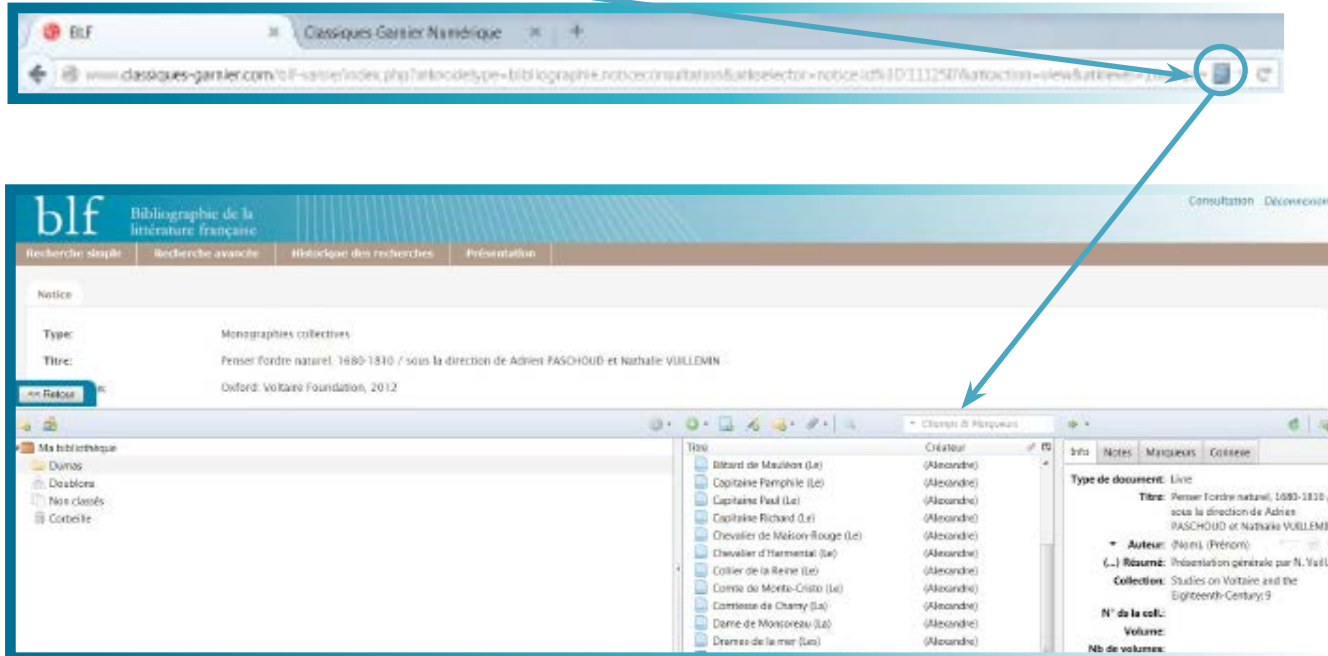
BLF | Classiques Garnier Numérique

www.classiques-garnier.com/blf-serie/index.php?aliocodetype=bibliographie.noticeconsultation&aliselector=noticeid%3D111250&alioaction=viewSubmit=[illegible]

blf Bibliographie de la littérature française

Consultation Déconnexion

Recherche simple | Recherche avancée | Historique des recherches | Présentation

Notice

Type: Monographies collectives

Titre: Penser l'ordre naturel, 1680-1810 / sous la direction de Adrien PASCHOUD et Nathalie VUILLEMIN

<< Reload

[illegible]: Oxford: Voltaire Foundation, 2012

Champs & Marqueurs

Ma bibliothèque
Dumas
Doublons
Non classés
Corbeille

| Titre | Créateur |
|---|---|
| Bâtard de Mauléon (Le) | (Alexandre) |
| Capitaine Pamphile (Le) | (Alexandre) |
| Capitaine Paul (Le) | (Alexandre) |
| Capitaine Richard (Le) | (Alexandre) |
| Chevalier de Maison-Rouge (Le) | (Alexandre) |
| Chevalier d'Harmental (Le) | (Alexandre) |
| Collier de la Reine (Le) | (Alexandre) |
| Comte de Monte-Cristo (Le) | (Alexandre) |
| Comtesse de Charny (La) | (Alexandre) |
| Dame de Monsoreau (La) | (Alexandre) |
| Drames de la mer (Les) | (Alexandre) |

Info | Notes | Marqueurs | Connexe

Type de document: Livre
Titre: Penser l'ordre naturel, 1680-1810 / sous la direction de Adrien PASCHOUD et Nathalie VUILLEMI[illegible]
Auteur: (Nom), (Prénom)
(...) Résumé: Présentation générale par N. Vuil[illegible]
Collection: Studies on Voltaire and the Eighteenth-Century; 9
N° de la coll.:
Volume:
Nb de volumes: